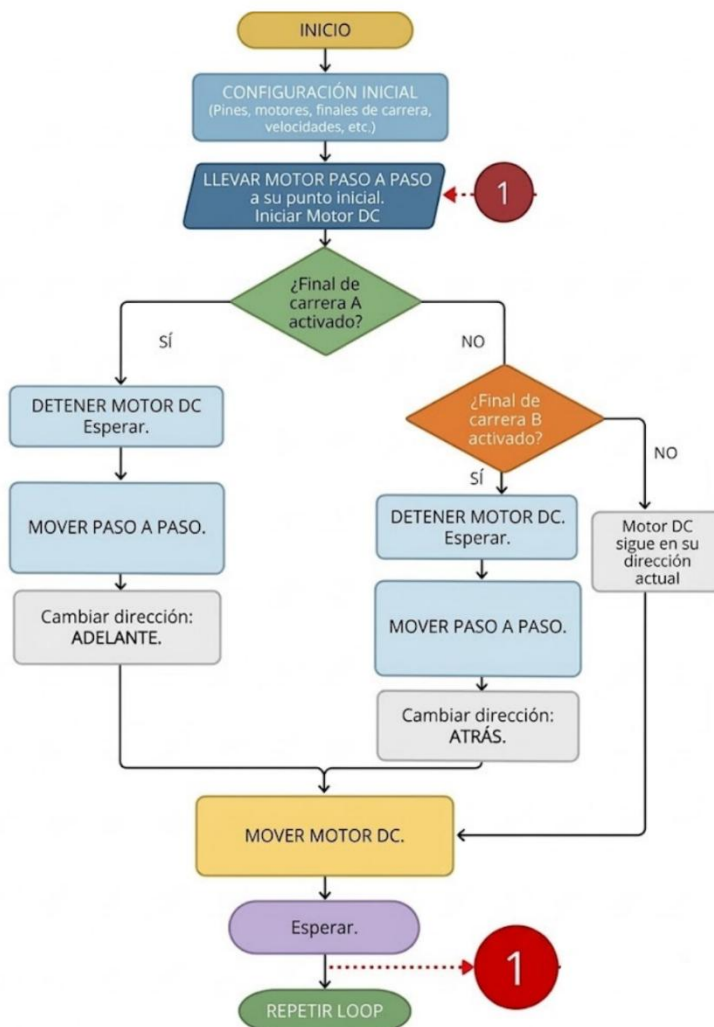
INICIO

CONFIGURACIÓN INICIAL
(Pines, motores, finales de carrera, velocidades, etc.)

LLEVAR MOTOR PASO A PASO a su punto inicial. Iniciar Motor DC

1

¿Final de carrera A activado?

SÍ

NO

DETENER MOTOR DC
Esperar.

MOVER PASO A PASO.

Cambiar dirección:
ADELANTE.

¿Final de carrera B activado?

SÍ

NO

DETENER MOTOR DC.
Esperar.

MOVER PASO A PASO.

Cambiar dirección:
ATRÁS.

Motor DC sigue en su dirección actual

MOVER MOTOR DC.

Esperar.

1

REPETIR LOOP